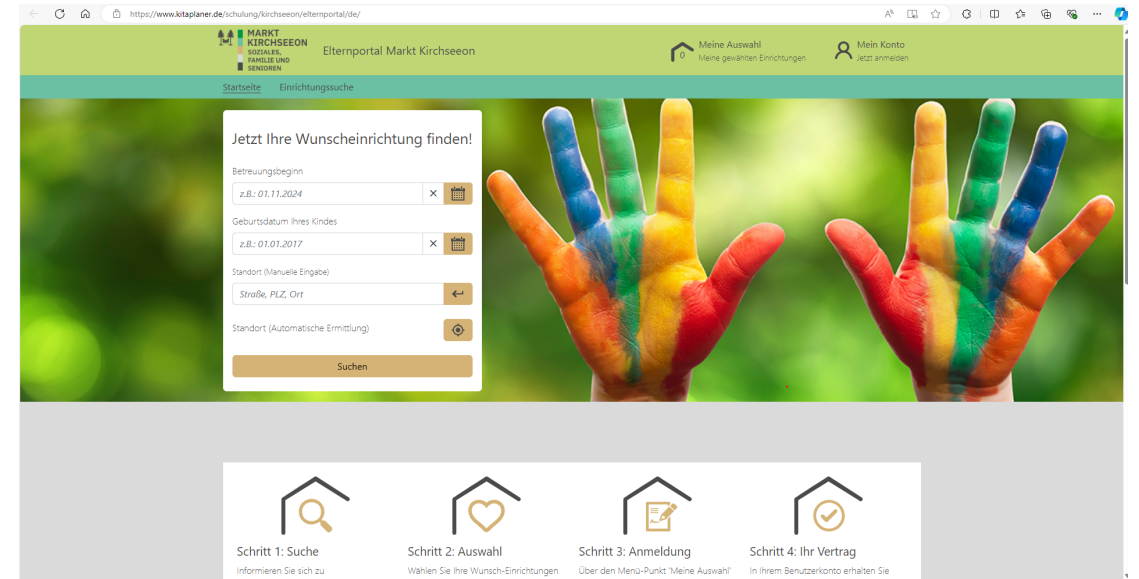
https://www.kitaplaner.de/schulung/kirchseeon/elternportal/de/

MARKT KIRCHSEEON SOZIALES, FAMILIE UND SENIOREN

Elternportal Markt Kirchseeon

0 Meine Auswahl
Meine gewählten Einrichtungen

Mein Konto
Jetzt anmelden

Startseite Einrichtungssuche

Jetzt Ihre Wunscheinrichtung finden!

Betreuungsbeginn

z.B.: 01.11.2024

Geburtsdatum Ihres Kindes

z.B.: 01.01.2017

Standort (Manuelle Eingabe)

Straße, PLZ, Ort

Standort (Automatische Ermittlung)

Suchen

Schritt 1: Suche
Informieren Sie sich zu

Schritt 2: Auswahl
Wählen Sie Ihre Wunsch-Einrichtungen

Schritt 3: Anmeldung
Über den Menü-Punkt 'Meine Auswahl'

Schritt 4: Ihr Vertrag
In Ihrem Benutzerkonto erhalten Sie